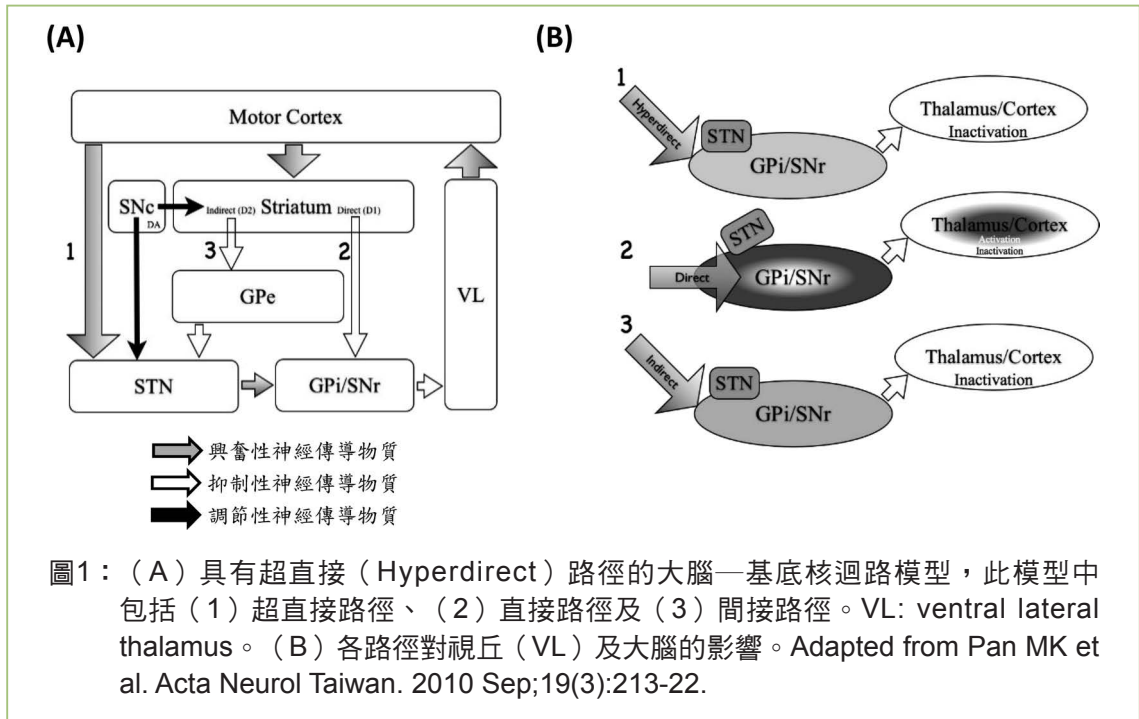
(A)

Motor Cortex

SNc
DA

Indirect (D2) Striatum Direct (D1)

1

3

2

GPe

VL

STN

GPi/SNr

興奮性神經傳導物質
抑制性神經傳導物質
調節性神經傳導物質

(B)

1

Hyperdirect

STN

GPi/SNr

Thalamus/Cortex
Inactivation

2

STN

Direct

GPi/SNr

Thalamus/Cortex
Activation
Inactivation

3

Indirect

STN

GPi/SNr

Thalamus/Cortex
Inactivation

圖1：（A）具有超直接（Hyperdirect）路徑的大腦—基底核迴路模型，此模型中包括（1）超直接路徑、（2）直接路徑及（3）間接路徑。VL: ventral lateral thalamus。（B）各路徑對視丘（VL）及大腦的影響。Adapted from Pan MK et al. Acta Neurol Taiwan. 2010 Sep;19(3):213-22.